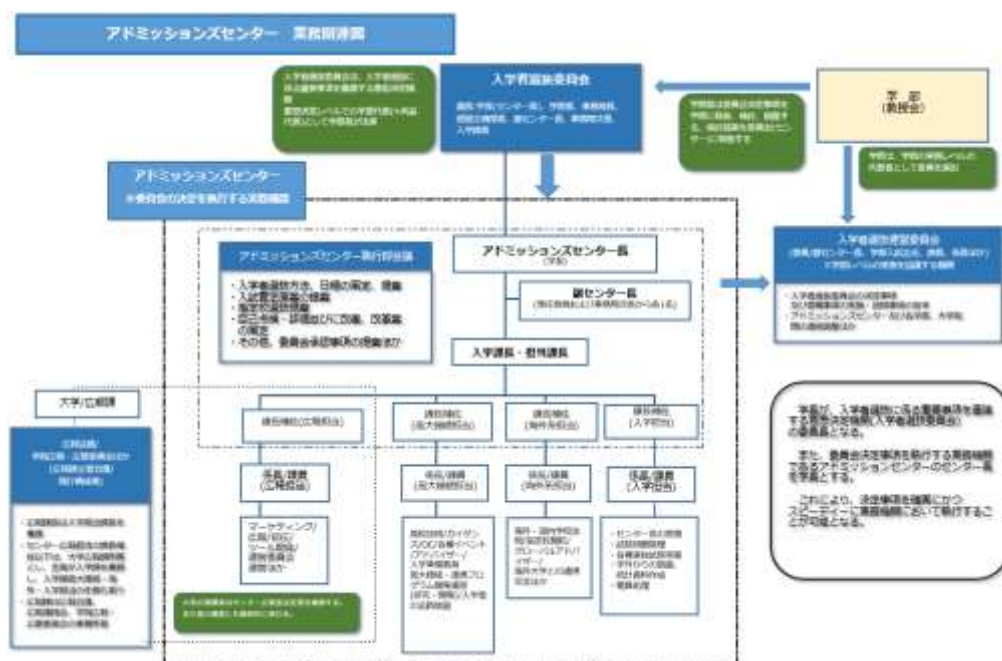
アドミッションズセンター　業務関連図

入学者選抜委員会

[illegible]

学　部
(教授会)

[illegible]

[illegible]

アドミッションズセンター
※委員会の決定を執行する実務組織

アドミッションズセンター執行部会議

・入学者選抜方法、日程の策定、提案
・入試要項策定の検討
・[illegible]
・自己点検・評価並びに改善、改革案の策定
・その他、委員会承認事項の提案ほか

アドミッションズセンター長
(学長)

副センター長
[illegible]

入学課長・教育課長

入学者選抜実施委員会
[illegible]

・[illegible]
・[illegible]
・アドミッションズセンター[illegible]

大学広報課

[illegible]

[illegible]

課長補佐
(広報担当)

課長補佐
(高大接続担当)

課長補佐
(海外担当)

課長補佐
(入学担当)

係長/課員
(広報担当)

係長/課員
(高大接続担当)

係長/課員
(海外担当)

係長/課員
(入学担当)

マーケティング/広報/広告/ツール開発/渉外ほか

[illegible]

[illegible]

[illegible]

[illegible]

学長が、入学者選抜に係る重要事項を審議する委員会を組織(入学者選抜委員会)の委員長となる。

また、委員会決定事項を執行する実務組織であるアドミッションズセンターのセンター長を学長とする。

これにより、決定事項を確実にかつスピーディーに実務組織において執行することが可能となる。